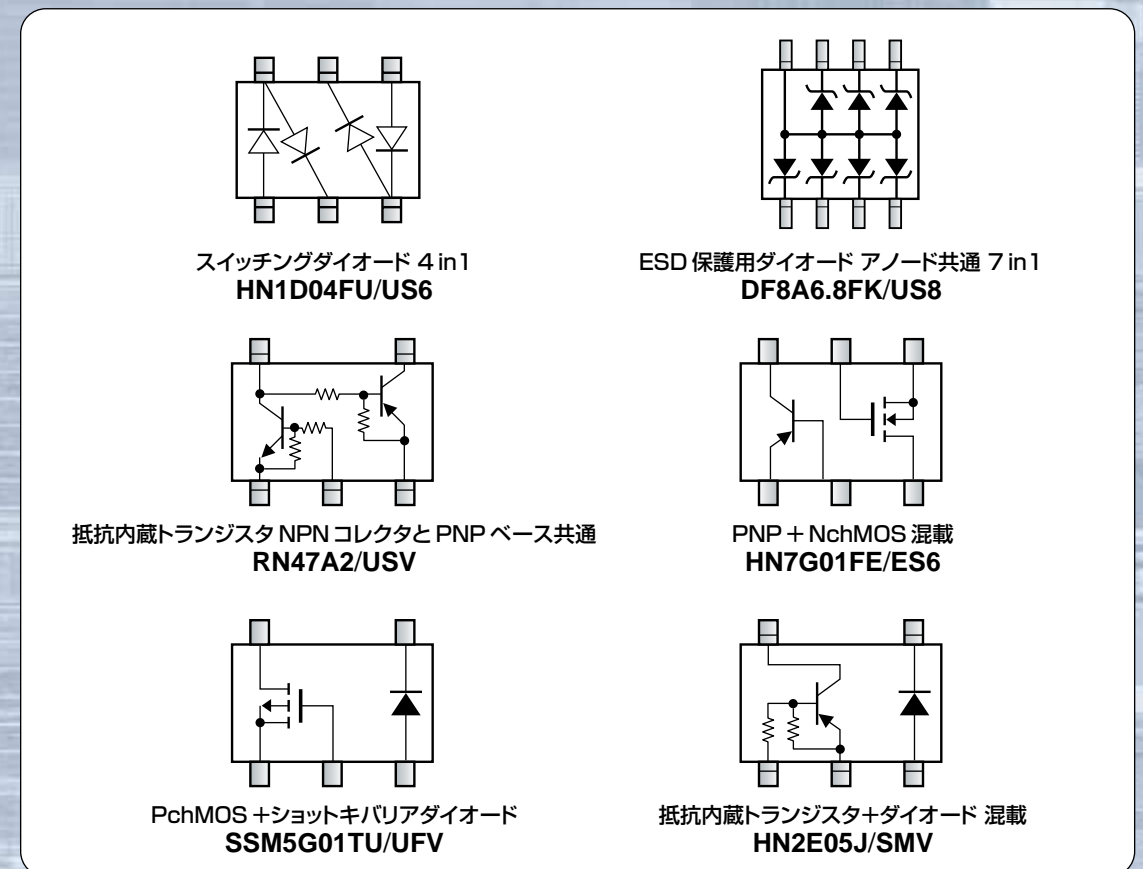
スイッチングダイオード 4 in1
**HN1D04FU/US6**

ESD 保護用ダイオード アノード共通 7 in1
**DF8A6.8FK/US8**

抵抗内蔵トランジスタ NPN コレクタと PNP ベース共通
**RN47A2/USV**

PNP＋NchMOS 混載
**HN7G01FE/ES6**

PchMOS ＋ショットキバリアダイオード
**SSM5G01TU/UFV**

抵抗内蔵トランジスタ＋ダイオード 混載
**HN2E05J/SMV**